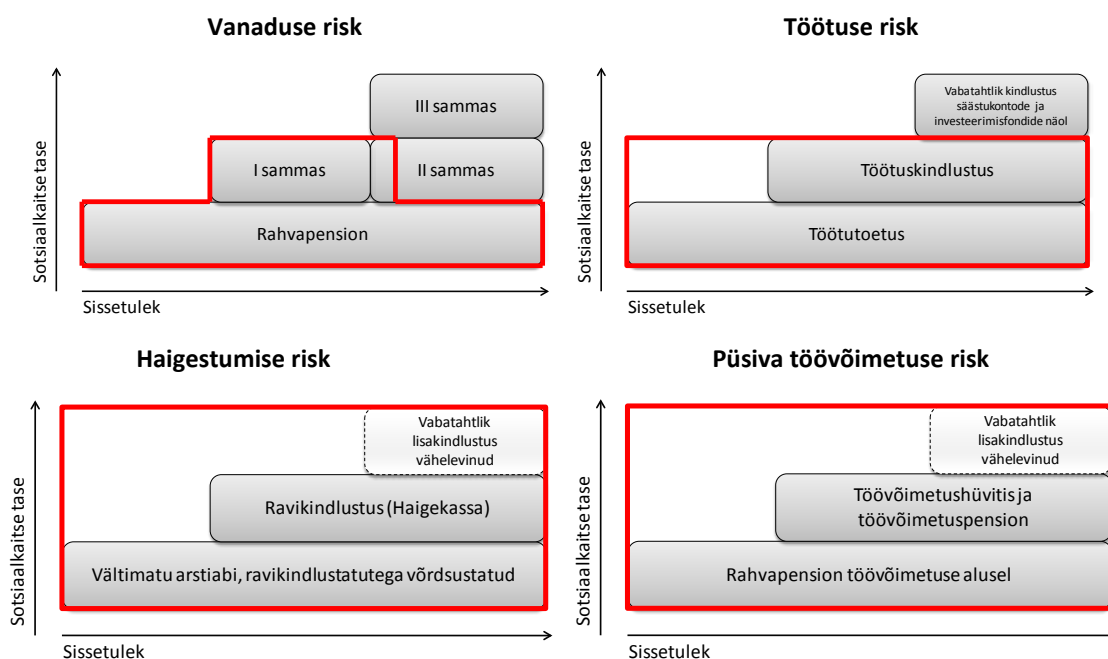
Vanaduse risk

III sammas

I sammas

II sammas

Rahvapension

Sotsiaalkaitse tase

Sissetulek

Töötuse risk

Vabatahtlik kindlustus säästukontode ja investeerimisfondide näol

Töötuskindlustus

Töötutoetus

Sotsiaalkaitse tase

Sissetulek

Haigestumise risk

Vabatahtlik lisakindlustus vähelevinud

Ravikindlustus (Haigekassa)

Vältimatu arstiabi, ravikindlustatutega võrdsustatud

Sotsiaalkaitse tase

Sissetulek

Püsiva töövõimetuse risk

Vabatahtlik lisakindlustus vähelevinud

Töövõimetushüvitis ja töövõimetuspension

Rahvapension töövõimetuse alusel

Sotsiaalkaitse tase

Sissetulek